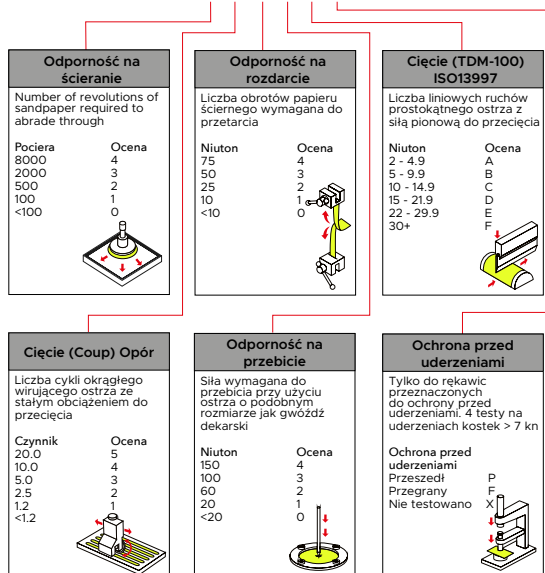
Odporność na ścieranie

Number of revolutions of sandpaper required to abrade through

| Pociera | Ocena |
|---|---|
| 8000 | 4 |
| 2000 | 3 |
| 500 | 2 |
| 100 | 1 |
| <100 | 0 |

Odporność na rozdarcie

Liczba obrotów papieru ściernego wymagana do przetarcia

| Niuton | Ocena |
|---|---|
| 75 | 4 |
| 50 | 3 |
| 25 | 2 |
| 10 | 1 |
| <10 | 0 |

Cięcie (TDM-100) ISO13997

Liczba liniowych ruchów prostokątnego ostrza z siłą pionową do przecięcia

| Niuton | Ocena |
|---|---|
| 2 - 4.9 | A |
| 5 - 9.9 | B |
| 10 - 14.9 | C |
| 15 - 21.9 | D |
| 22 - 29.9 | E |
| 30+ | F |

Cięcie (Coup) Opór

Liczba cykli okrągłego wirującego ostrza ze stałym obciążeniem do przecięcia

| Czynnik | Ocena |
|---|---|
| 20.0 | 5 |
| 10.0 | 4 |
| 5.0 | 3 |
| 2.5 | 2 |
| 1.2 | 1 |
| <1.2 | 0 |

Odporność na przebicie

Siła wymagana do przebicia przy użyciu ostrza o podobnym rozmiarze jak gwóźdź dekarski

| Niuton | Ocena |
|---|---|
| 150 | 4 |
| 100 | 3 |
| 60 | 2 |
| 20 | 1 |
| <20 | 0 |

Ochrona przed uderzeniami

Tylko do rękawic przeznaczonych do ochrony przed uderzeniami. 4 testy na uderzeniach kostek > 7 kn

Ochrona przed uderzeniami
Przeszedł P
Przegrany F
Nie testowano X